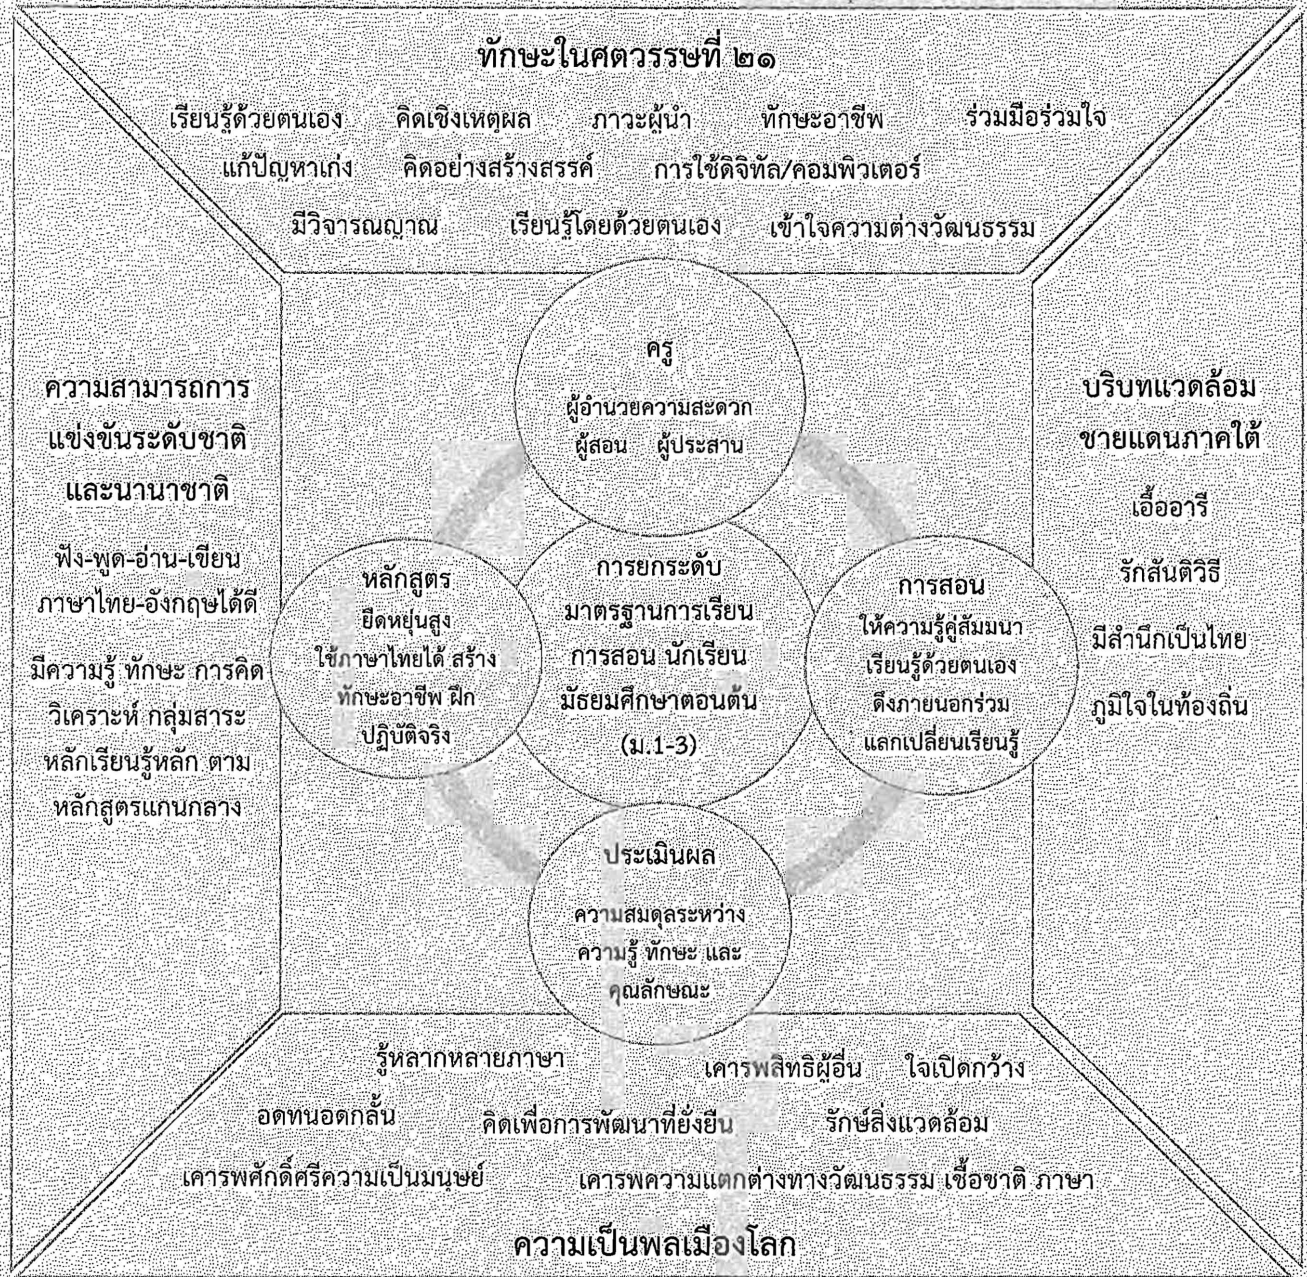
ทักษะในศตวรรษที่ ๒๑

เรียนรู้ด้วยตนเอง คิดเชิงเหตุผล ภาวะผู้นำ ทักษะอาชีพ ร่วมมือร่วมใจ

แก้ปัญหาเก่ง คิดอย่างสร้างสรรค์ การใช้ดิจิทัล/คอมพิวเตอร์

มีวิจารณญาณ เรียนรู้โดยด้วยตนเอง เข้าใจความต่างวัฒนธรรม

ความสามารถการแข่งขันระดับชาติและนานาชาติ

ฟัง-พูด-อ่าน-เขียน ภาษาไทย-อังกฤษได้ดี

มีความรู้ ทักษะ การคิดวิเคราะห์ กลุ่มสาระหลักเรียนรู้หลัก ตามหลักสูตรแกนกลาง

ครู
ผู้อำนวยความสะดวก
ผู้สอน ผู้ประสาน

หลักสูตร
ยืดหยุ่นสูง
ใช้ภาษาไทยได้ สร้างทักษะอาชีพ ฝึกปฏิบัติจริง

การยกระดับมาตรฐานการเรียนการสอน นักเรียนมัธยมศึกษาตอนต้น (ม.1-3)

การสอน
ให้ความรู้คู่สัมมนา
เรียนรู้ด้วยตนเอง
ดึงภายนอกร่วม
แลกเปลี่ยนเรียนรู้

ประเมินผล
ความสมดุลระหว่างความรู้ ทักษะ และคุณลักษณะ

บริบทแวดล้อมชายแดนภาคใต้

เอื้ออารี

รักสันติวิธี

มีสำนึกเป็นไทย

ภูมิใจในท้องถิ่น

รู้หลากหลายภาษา เคารพสิทธิผู้อื่น ใจเปิดกว้าง

อดทนอดกลั้น คิดเพื่อการพัฒนาที่ยั่งยืน รักษ์สิ่งแวดล้อม

เคารพศักดิ์ศรีความเป็นมนุษย์ เคารพความแตกต่างทางวัฒนธรรม เชื้อชาติ ภาษา

ความเป็นพลเมืองโลก